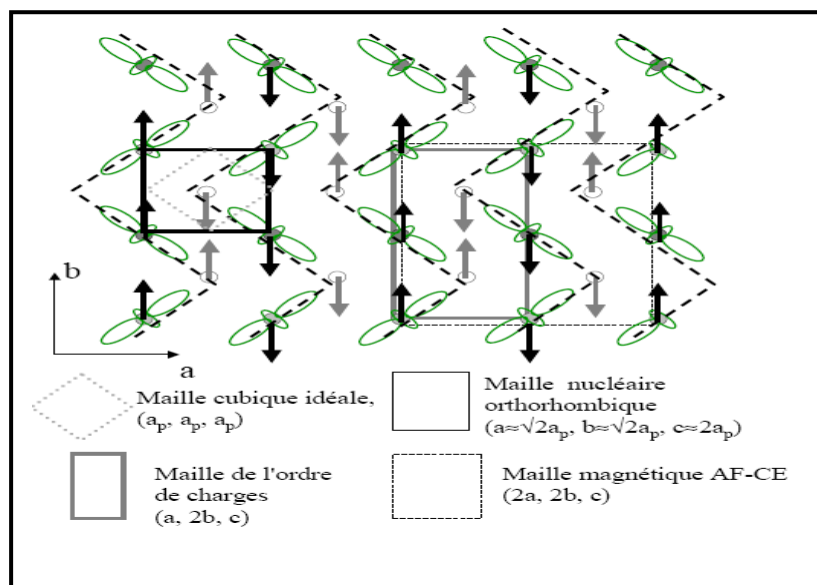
b

a

Maille cubique idéale, ($a_p$, $a_p$, $a_p$)

Maille nucléaire orthorhombique ($a \approx \sqrt{2}a_p$, $b \approx \sqrt{2}a_p$, $c \approx 2a_p$)

Maille de l'ordre de charges (a, 2b, c)

Maille magnétique AF-CE (2a, 2b, c)